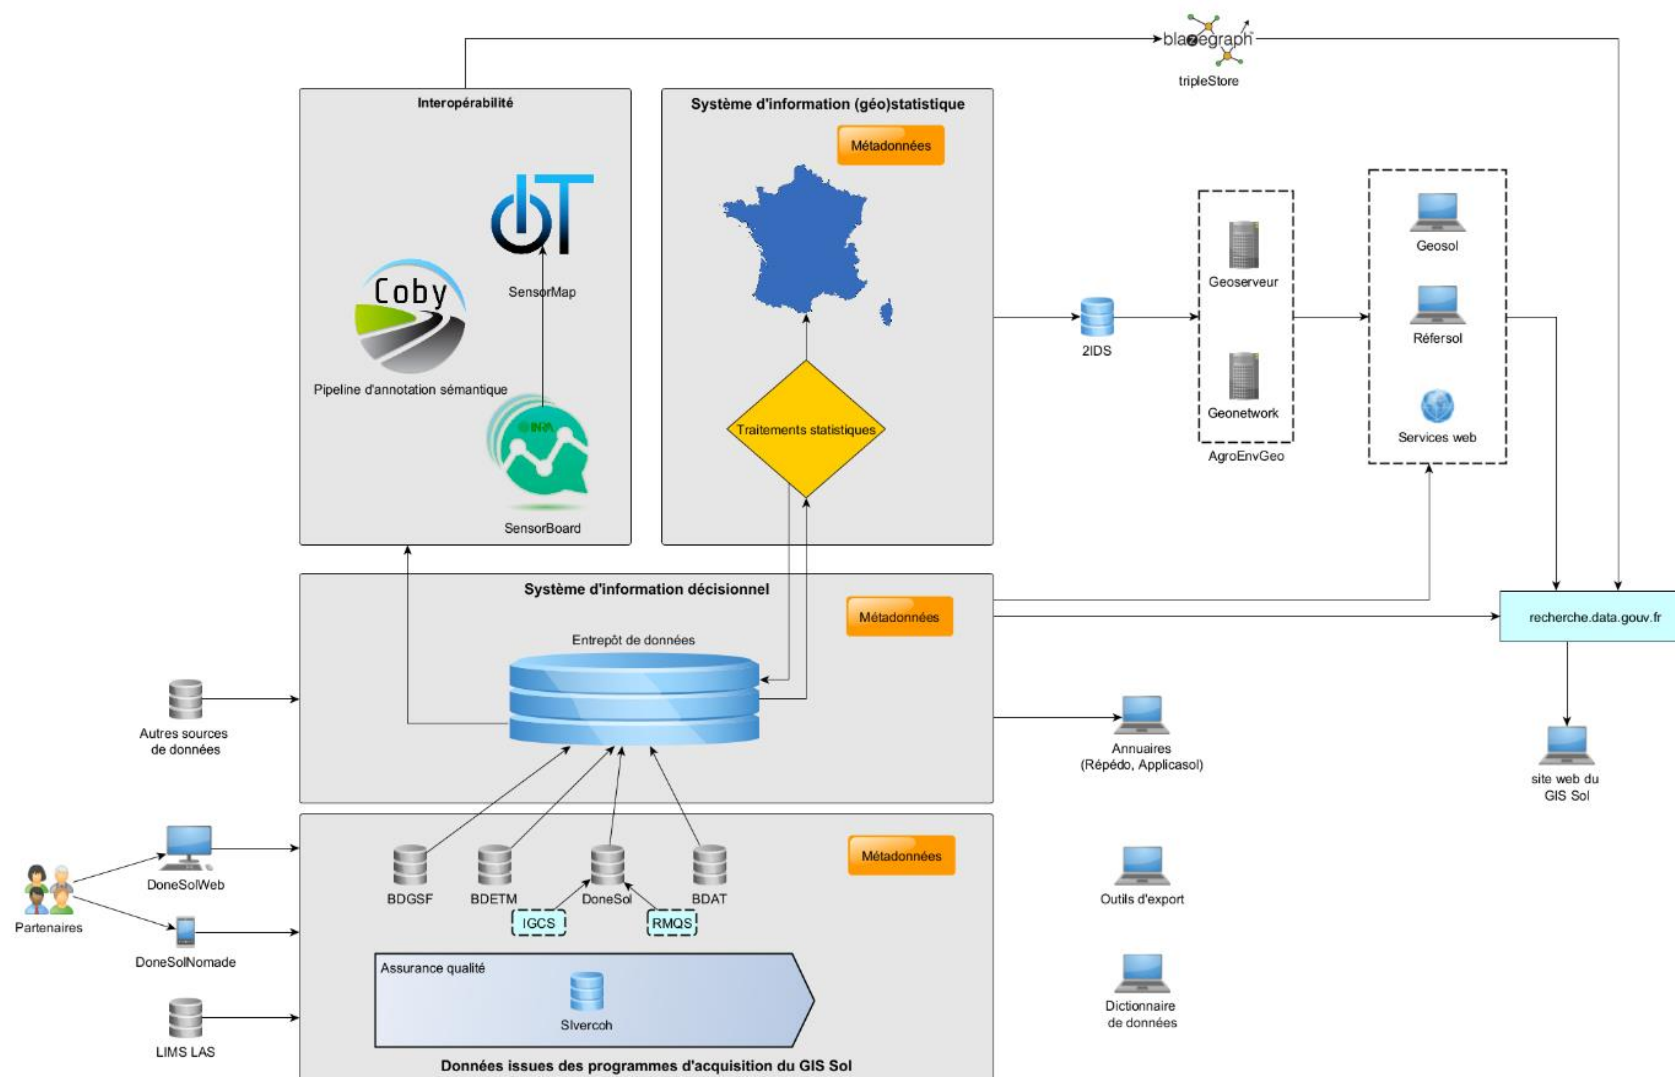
blazegraph
tripleStore

Interopérabilité

Coby
Pipeline d'annotation sémantique

SensorMap

INRA
SensorBoard

Système d'information (géo)statistique

Métadonnées

Traitements statistiques

2IDS

Geoserveur
Geonetwork
AgroEnvGeo

Geosol
Référsol
Services web

recherche.data.gouv.fr

site web du GIS Sol

Système d'information décisionnel

Métadonnées

Entrepôt de données

Autres sources de données

Annuaires (Répédo, Applicasol)

Partenaires

DoneSolWeb

DoneSolNomade

LIMS LAS

Métadonnées

BDGSF
BDETM
DoneSol
BDAT
IGCS
RMQS

Assurance qualité
SIvercoh

Données issues des programmes d'acquisition du GIS Sol

Outils d'export

Dictionnaire de données